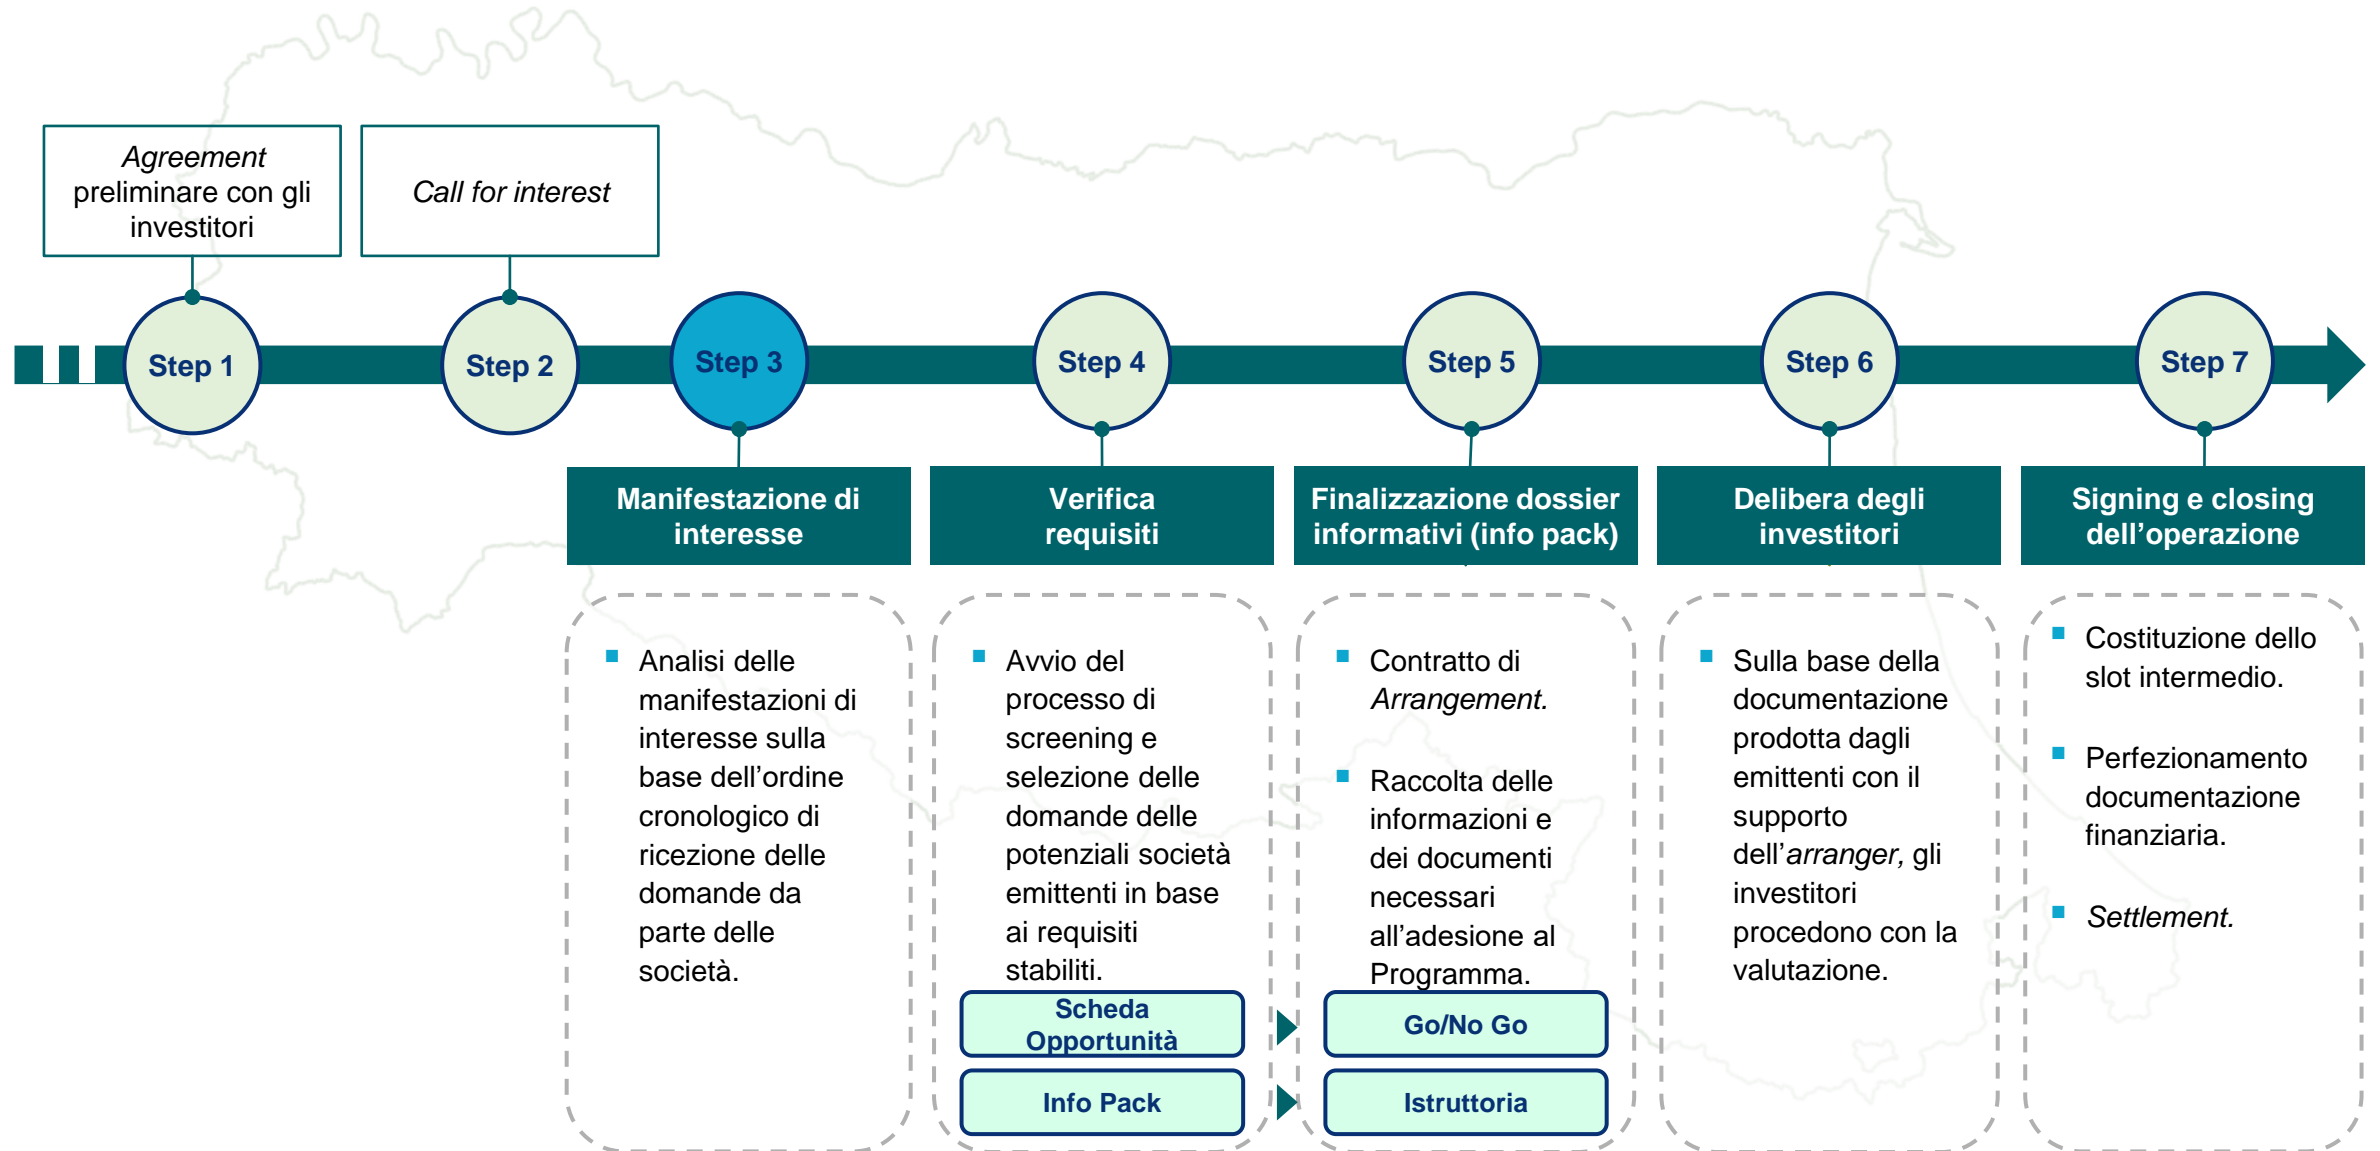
*Agreement* preliminare con gli investitori

*Call for interest*

Step 1

Step 2

Step 3

Step 4

Step 5

Step 6

Step 7

**Manifestazione di interesse**

**Verifica requisiti**

**Finalizzazione dossier informativi (info pack)**

**Delibera degli investitori**

**Signing e closing dell'operazione**

- Analisi delle manifestazioni di interesse sulla base dell'ordine cronologico di ricezione delle domande da parte delle società.

- Avvio del processo di screening e selezione delle domande delle potenziali società emittenti in base ai requisiti stabiliti.

Scheda Opportunità

Info Pack

- Contratto di *Arrangement.*

- Raccolta delle informazioni e dei documenti necessari all'adesione al Programma.

Go/No Go

Istruttoria

- Sulla base della documentazione prodotta dagli emittenti con il supporto dell'*arranger,* gli investitori procedono con la valutazione.

- Costituzione dello slot intermedio.

- Perfezionamento documentazione finanziaria.

- *Settlement.*